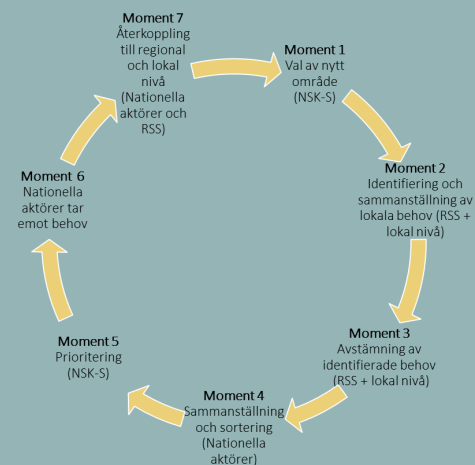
Moment 7
Återkoppling till regional och lokal nivå (Nationella aktörer och RSS)

Moment 1
Val av nytt område (NSK-S)

Moment 2
Identifiering och sammanställning av lokala behov (RSS + lokal nivå)

Moment 3
Avstämning av identifierade behov (RSS + lokal nivå)

Moment 4
Sammanställning och sortering (Nationella aktörer)

Moment 5
Prioritering (NSK-S)

Moment 6
Nationella aktörer tar emot behov